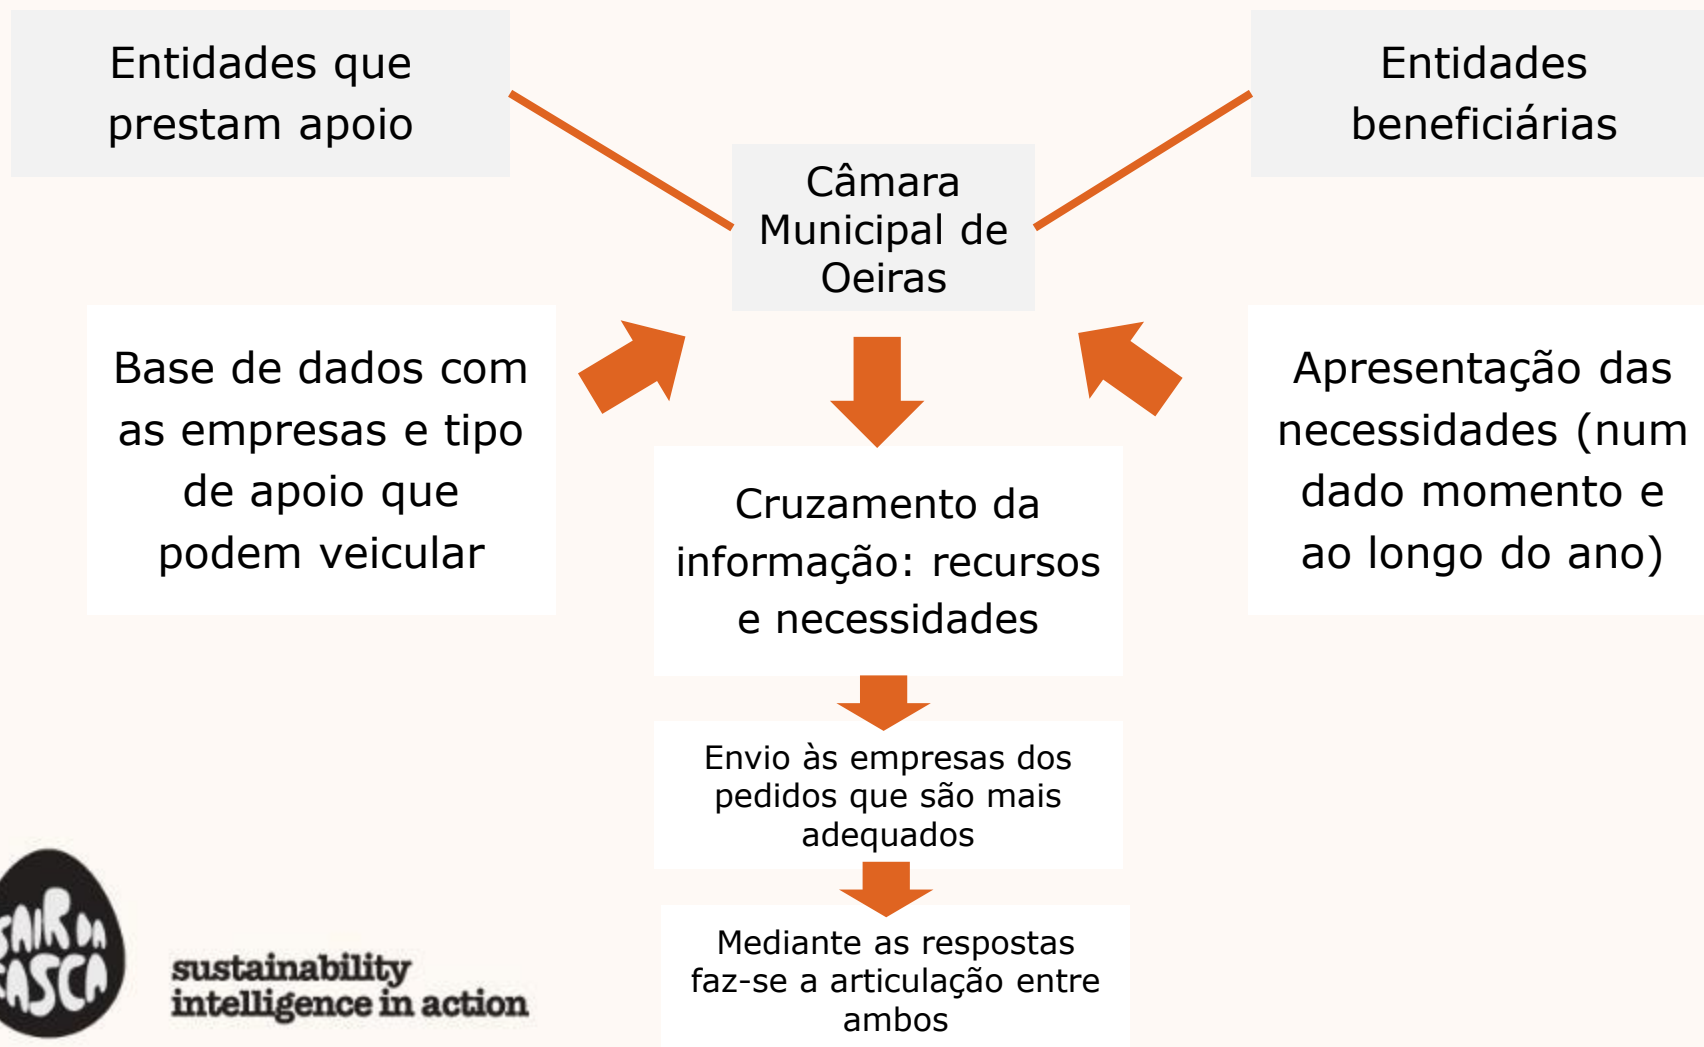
Entidades que prestam apoio

Entidades beneficiárias

Câmara Municipal de Oeiras

Base de dados com as empresas e tipo de apoio que podem veicular

Apresentação das necessidades (num dado momento e ao longo do ano)

Cruzamento da informação: recursos e necessidades

Envio às empresas dos pedidos que são mais adequados

Mediante as respostas faz-se a articulação entre ambos

SAIR DA CASCA

sustainability intelligence in action